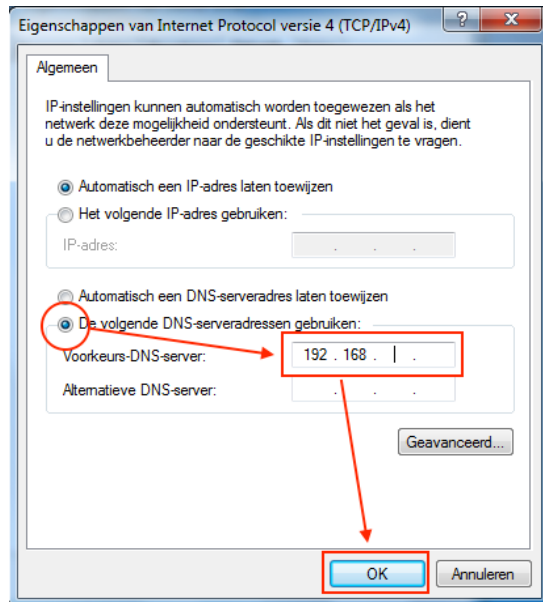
Eigenschappen van Internet Protocol versie 4 (TCP/IPv4)

?

X

Algemeen

IP-instellingen kunnen automatisch worden toegewezen als het netwerk deze mogelijkheid ondersteunt. Als dit niet het geval is, dient u de netwerkbeheerder naar de geschikte IP-instellingen te vragen.

Automatisch een IP-adres laten toewijzen

Het volgende IP-adres gebruiken:

IP-adres:

Automatisch een DNS-serveradres laten toewijzen

De volgende DNS-serveradressen gebruiken:

Voorkeurs-DNS-server: 192 . 168 . | .

Alternatieve DNS-server: . . .

Geavanceerd...

OK

Annuleren